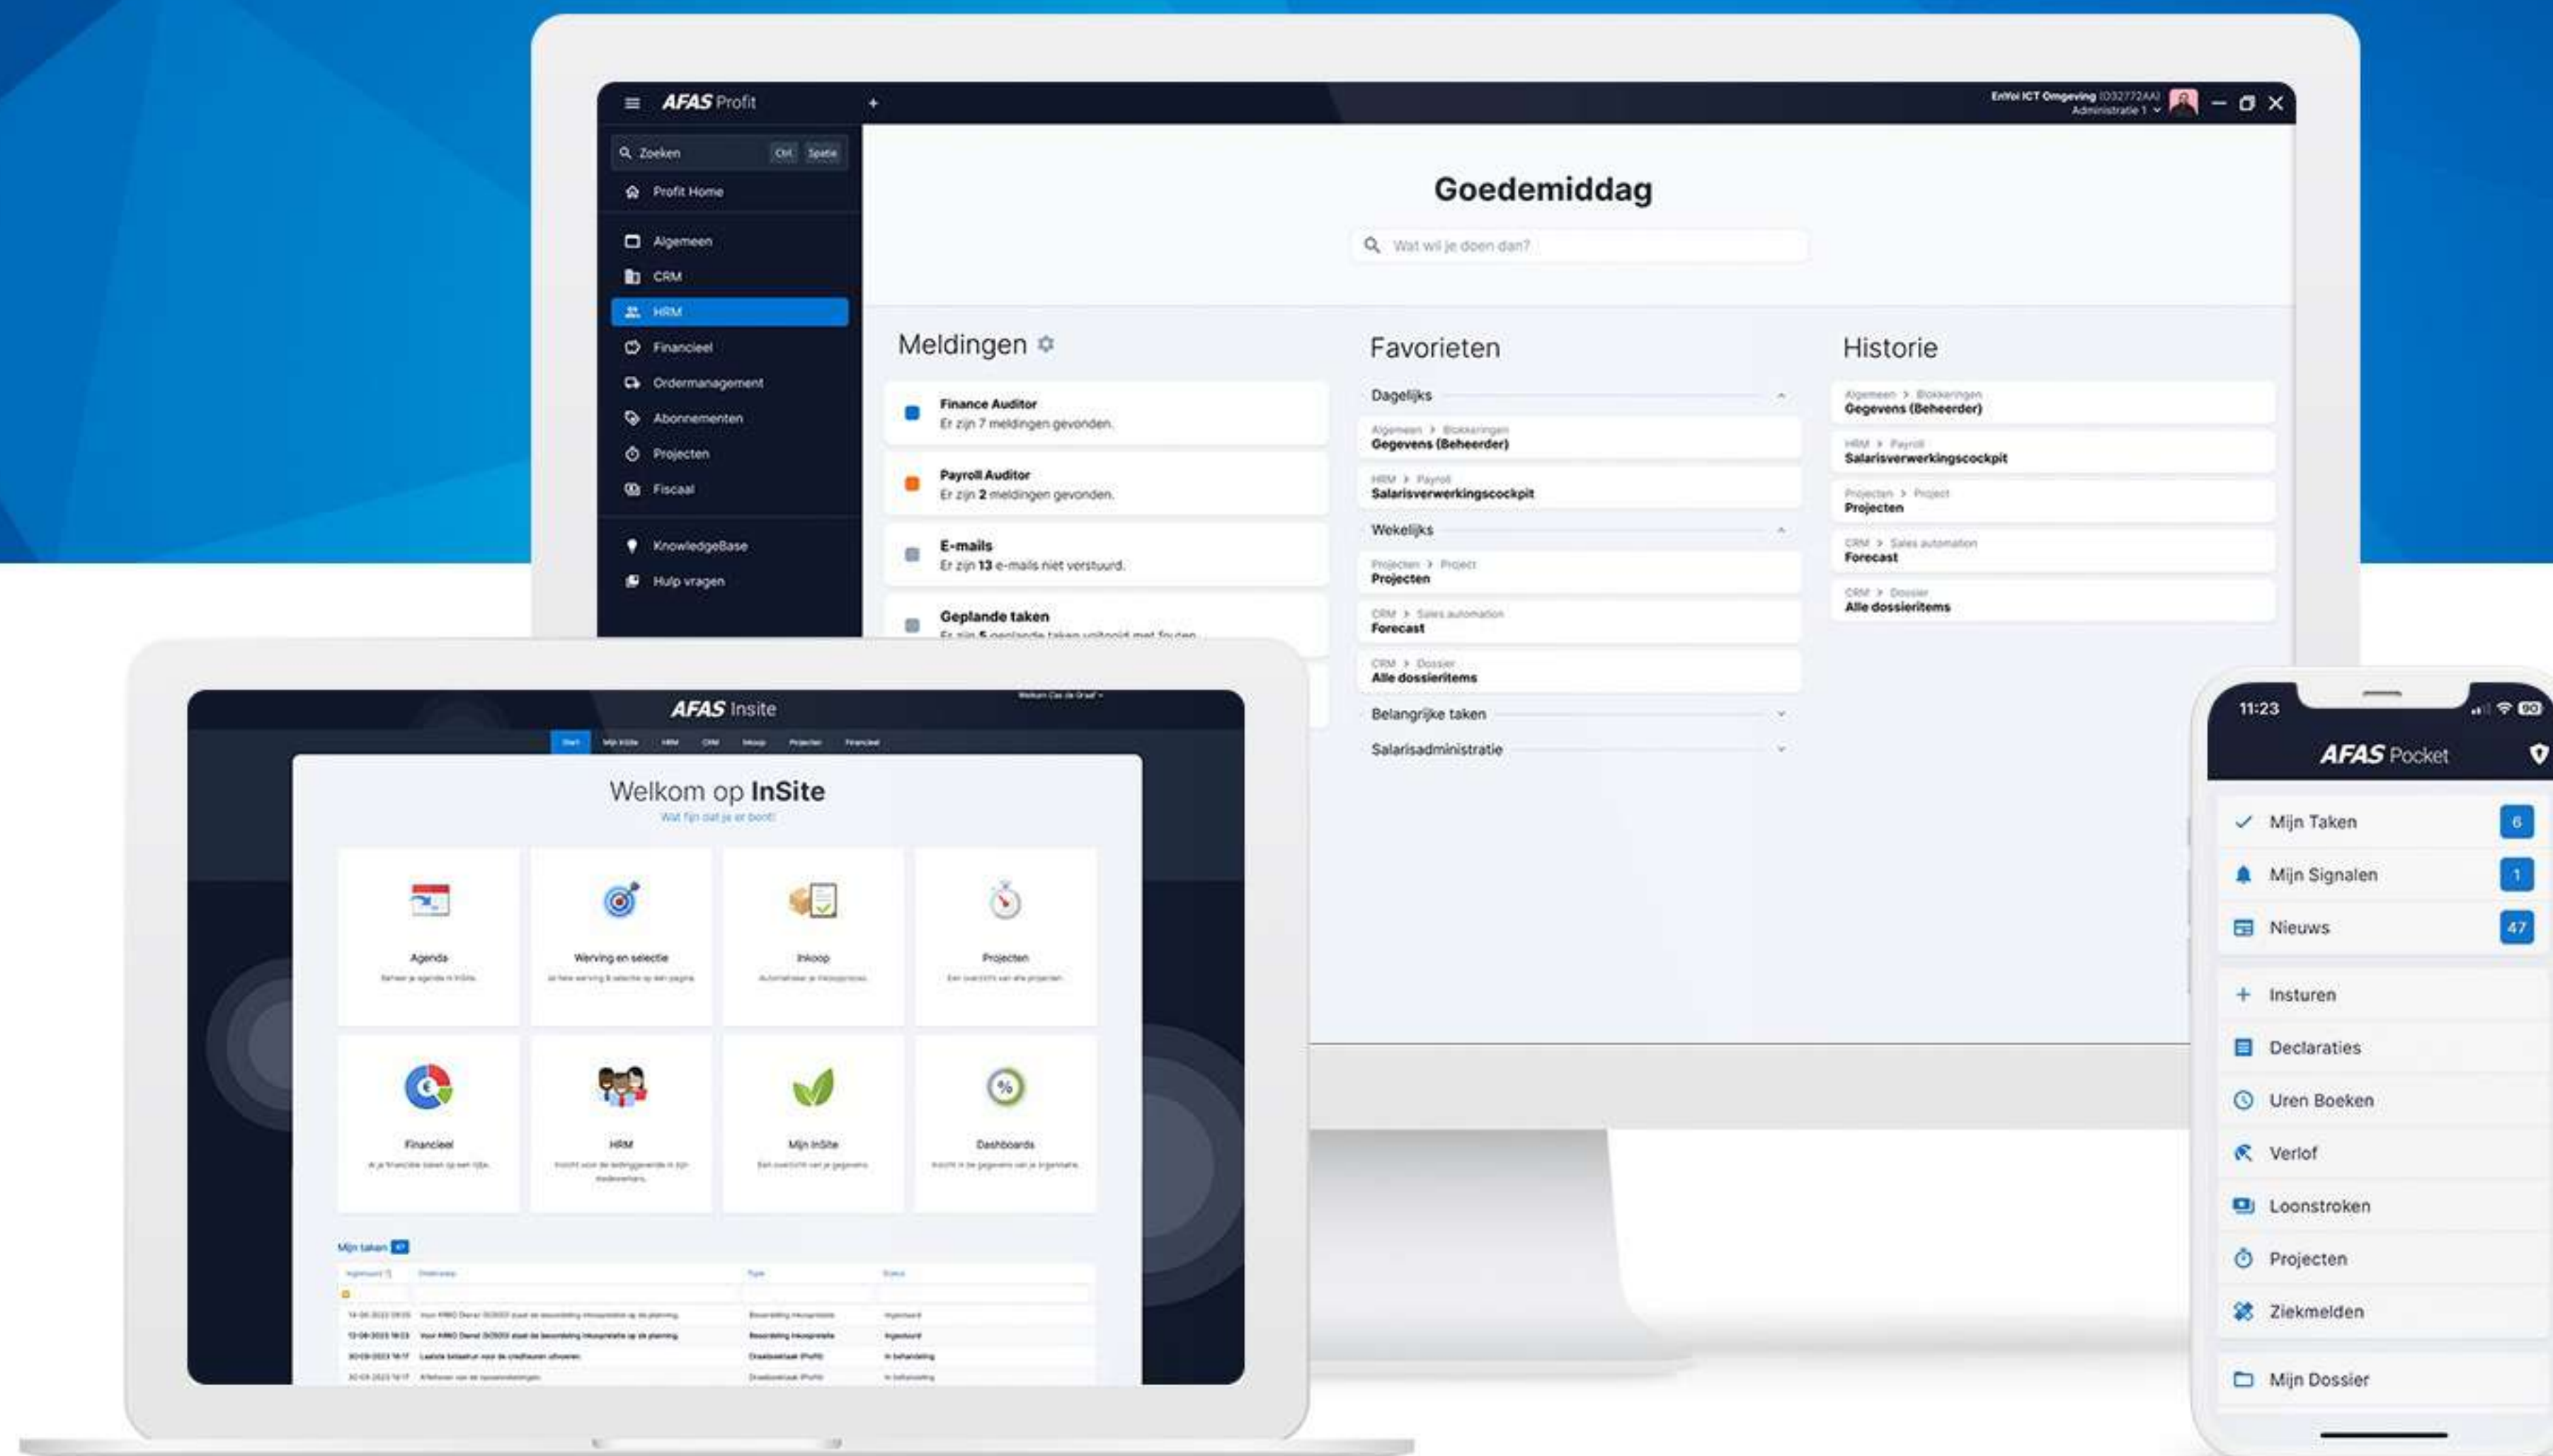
AFAS Profit

Enfoi ICT Omgeving (O32772AA)
Administratie 1

Zoeken Ctrl Spatie
Profit Home
Algemeen
CRM
HRM
Financieel
Ordermanagement
Abonnementen
Projecten
Fiscaal
KnowledgeBase
Hulp vragen

Goedemiddag

Wat wil je doen dan?

Meldingen

Finance Auditor
Er zijn 7 meldingen gevonden.

Payroll Auditor
Er zijn 2 meldingen gevonden.

E-mails
Er zijn 13 e-mails niet verstuurd.

Geplande taken
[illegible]

Favorieten

Dagelijks
Algemeen > Blokkeringen
Gegevens (Beheerder)
HRM > Payroll
Salarisverwerkingscockpit
Wekelijks
Projecten > Project
Projecten
CRM > Sales automation
Forecast
CRM > Dossier
Alle dossieritems
Belangrijke taken
Salarisadministratie

Historie

Algemeen > Blokkeringen
Gegevens (Beheerder)
HRM > Payroll
Salarisverwerkingscockpit
Projecten > Project
Projecten
CRM > Sales automation
Forecast
CRM > Dossier
Alle dossieritems

AFAS Insite

Welkom op InSite
Wat fijn dat je er bent!

Agenda
Werving en selectie
Inkoop
Projecten
Financieel
HRM
Mijn InSite
Dashboards

Mijn taken

11:23

AFAS Pocket

Mijn Taken 6
Mijn Signalen 1
Nieuws 47
Insturen
Declaraties
Uren Boeken
Verlof
Loonstroken
Projecten
Ziekmelden
Mijn Dossier